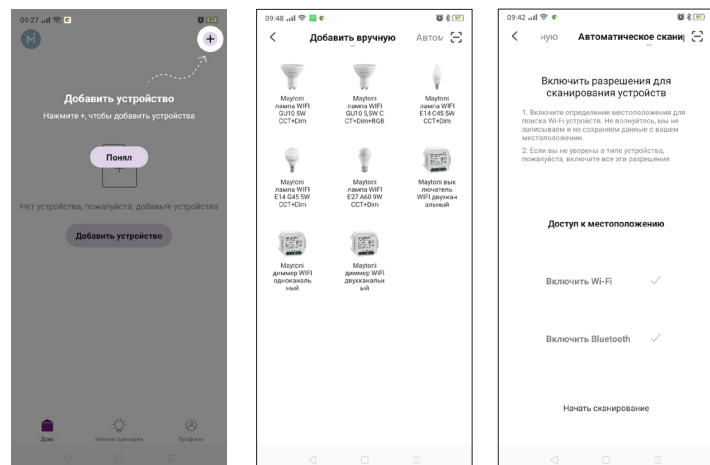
09:27

M

+

Добавить устройство

Нажмите +, чтобы добавить устройство

Понял

Нет устройства, пожалуйста, добавьте устройства

Добавить устройство

Дом

Умные сценарии

Профиль

09:48

Добавить вручную

Автом

Maytoni лампа WIFI GU10 5W CCT+Dim

Maytoni лампа WIFI GU10 5,5W C CT+Dim+RGB

Maytoni лампа WIFI E14 C45 5W CCT+Dim

Maytoni лампа WIFI E14 G45 5W CCT+Dim

Maytoni лампа WIFI E27 A60 9W CCT+Dim

Maytoni выключатель WIFI двухканальный

Maytoni диммер WIFI одноканальный

Maytoni диммер WIFI двухканальный

09:42

ную

Автоматическое сканир

Включить разрешения для сканирования устройств

1. Включите определение местоположения для поиска Wi-Fi устройств. Не волнуйтесь, мы не записываем и не сохраняем данные с вашем местоположении.

2. Если вы не уверены в типе устройства, пожалуйста, включите все эти разрешения

Доступ к местоположению

Включить Wi-Fi

Включить Bluetooth

Начать сканирование